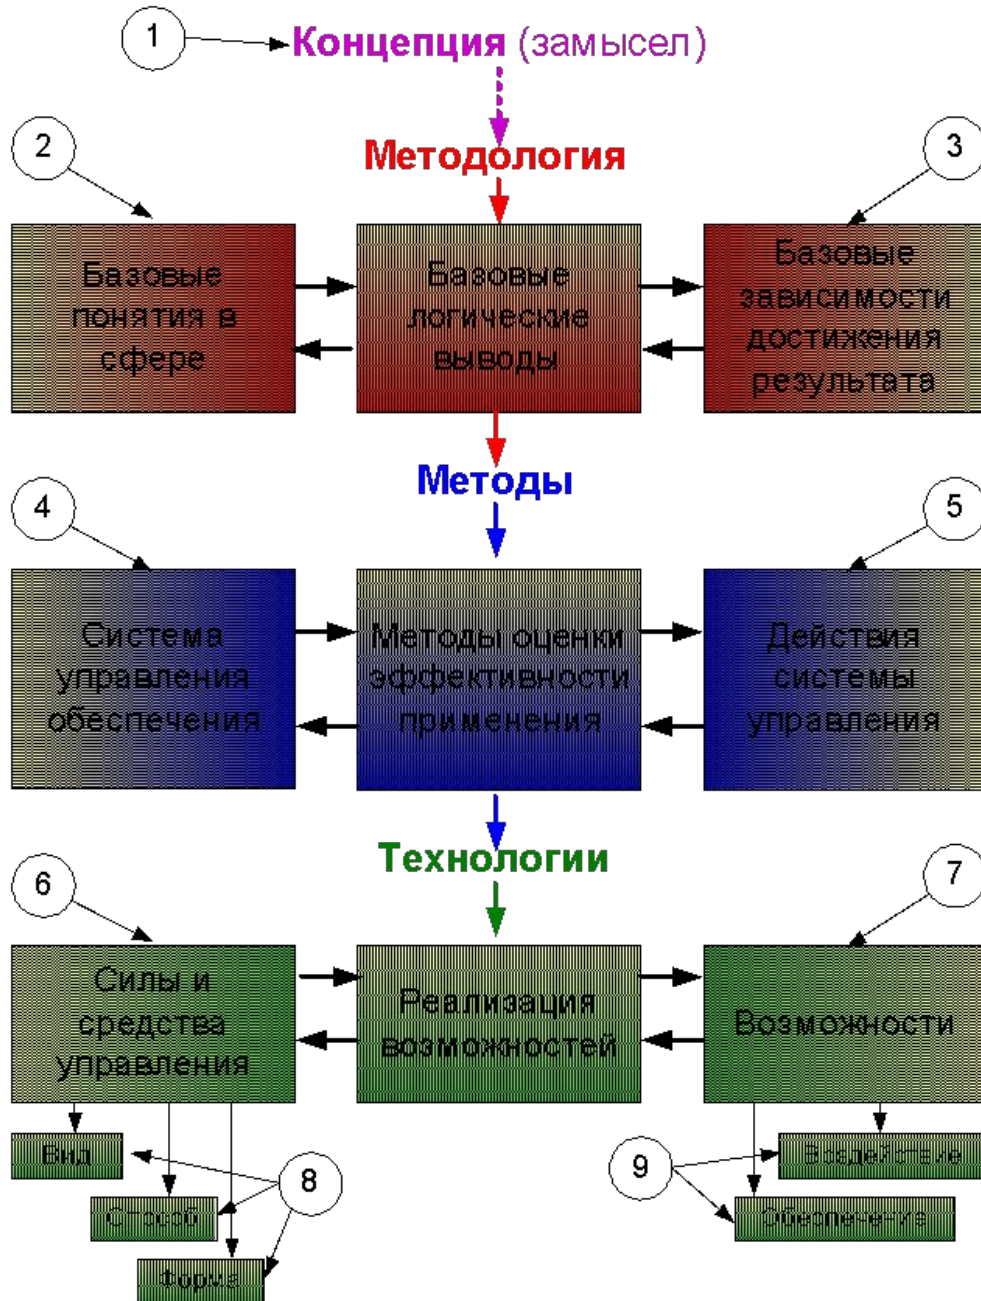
1 Концепция (замысел)

Методология

2

3

Базовые понятия в сфере

Базовые логические выводы

Базовые зависимости достижения результата

Методы

4

5

Система управления обеспечения

Методы оценки эффективности применения

Действия системы управления

Технологии

6

7

Силы и средства управления

Реализация возможностей

Возможности

Вид

8

Способ

Форма

9

Воздействие

Обеспечение